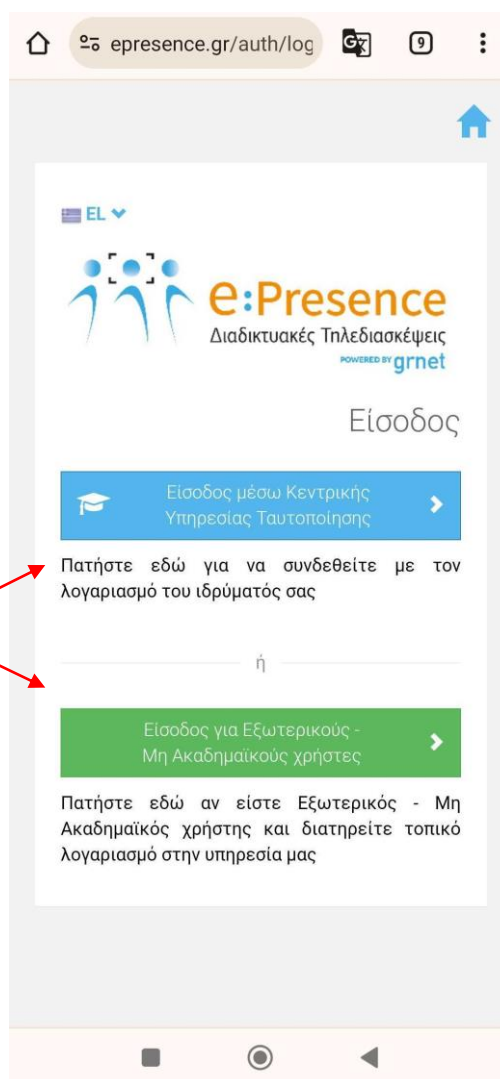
epresence.gr/auth/log

9

EL

e:Presence
Διαδικτυακές Τηλεδιασκέψεις
POWERED BY grnet

Είσοδος

Είσοδος μέσω Κεντρικής Υπηρεσίας Ταυτοποίησης

Πατήστε εδώ για να συνδεθείτε με τον λογαριασμό του ιδρύματός σας

ή

Είσοδος για Εξωτερικούς - Μη Ακαδημαϊκούς χρήστες

Πατήστε εδώ αν είστε Εξωτερικός - Μη Ακαδημαϊκός χρήστης και διατηρείτε τοπικό λογαριασμό στην υπηρεσία μας